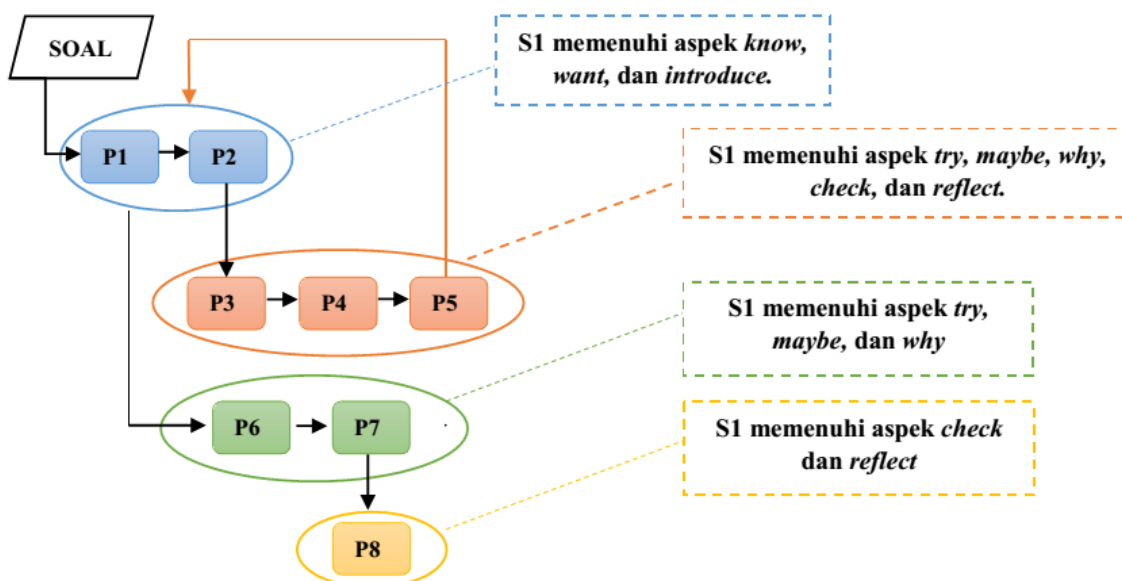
SOAL

P1

P2

S1 memenuhi aspek know, want, dan introduce.

S1 memenuhi aspek try, maybe, why, check, dan reflect.

P3

P4

P5

S1 memenuhi aspek try, maybe, dan why

P6

P7

S1 memenuhi aspek check dan reflect

P8